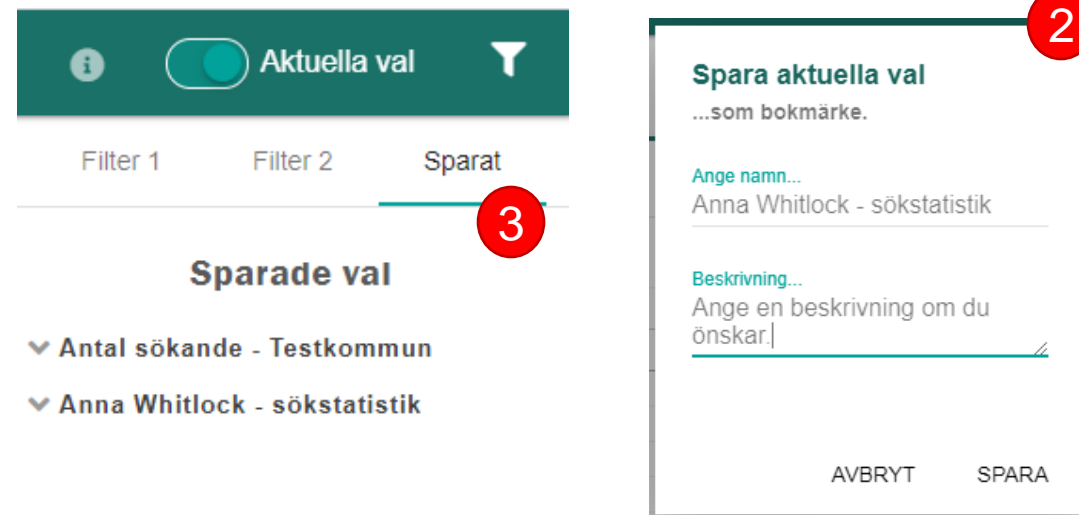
Aktuella val

Filter 1

Filter 2

Sparat

3

Sparade val

Antal sökande - Testkommun

Anna Whitlock - sökstatistik

2

Spara aktuella val

...som bokmärke.

Ange namn...

Anna Whitlock - sökstatistik

Beskrivning...

Ange en beskrivning om du önskar.

AVBRYT

SPARA